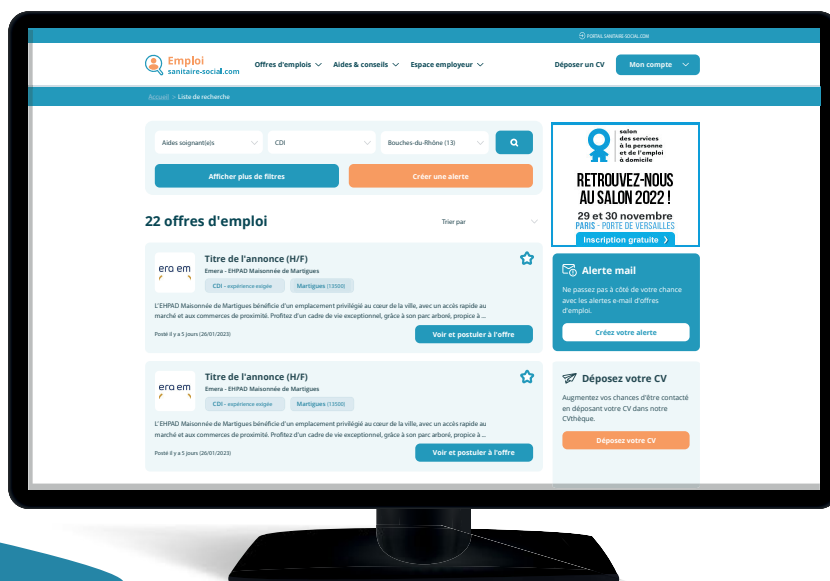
PORTAIL SANITAIRE-SOCIAL.COM

Emploi sanitaire-social.com

Offres d'emplois

Aides & conseils

Espace employeur

Déposer un CV

Mon compte

Accueil > Liste de recherche

Aides soignant(e)s

CDI

Bouches-du-Rhône (13)

Afficher plus de filtres

Créer une alerte

22 offres d'emploi

Trier par

Titre de l'annonce (H/F)

Emera - EHPAD Maisonnée de Martigues

CDI - expérience exigée

Martigues (13500)

L'EHPAD Maisonnée de Martigues bénéficie d'un emplacement privilégié au cœur de la ville, avec un accès rapide au marché et aux commerces de proximité. Profitez d'un cadre de vie exceptionnel, grâce à son parc arboré, propice à ...

Posté il y a 5 jours (26/01/2023)

Voir et postuler à l'offre

Titre de l'annonce (H/F)

Emera - EHPAD Maisonnée de Martigues

CDI - expérience exigée

Martigues (13500)

L'EHPAD Maisonnée de Martigues bénéficie d'un emplacement privilégié au cœur de la ville, avec un accès rapide au marché et aux commerces de proximité. Profitez d'un cadre de vie exceptionnel, grâce à son parc arboré, propice à ...

Posté il y a 5 jours (26/01/2023)

Voir et postuler à l'offre

salon des services à la personne et de l'emploi à domicile

RETROUVEZ-NOUS AU SALON 2022 !

29 et 30 novembre

PARIS - PORTE DE VERSAILLES

Inscription gratuite

Alerte mail

Ne passez pas à côté de votre chance avec les alertes e-mail d'offres d'emploi.

Créez votre alerte

Déposez votre CV

Augmentez vos chances d'être contacté en déposant votre CV dans notre CVthèque.

Déposez votre CV